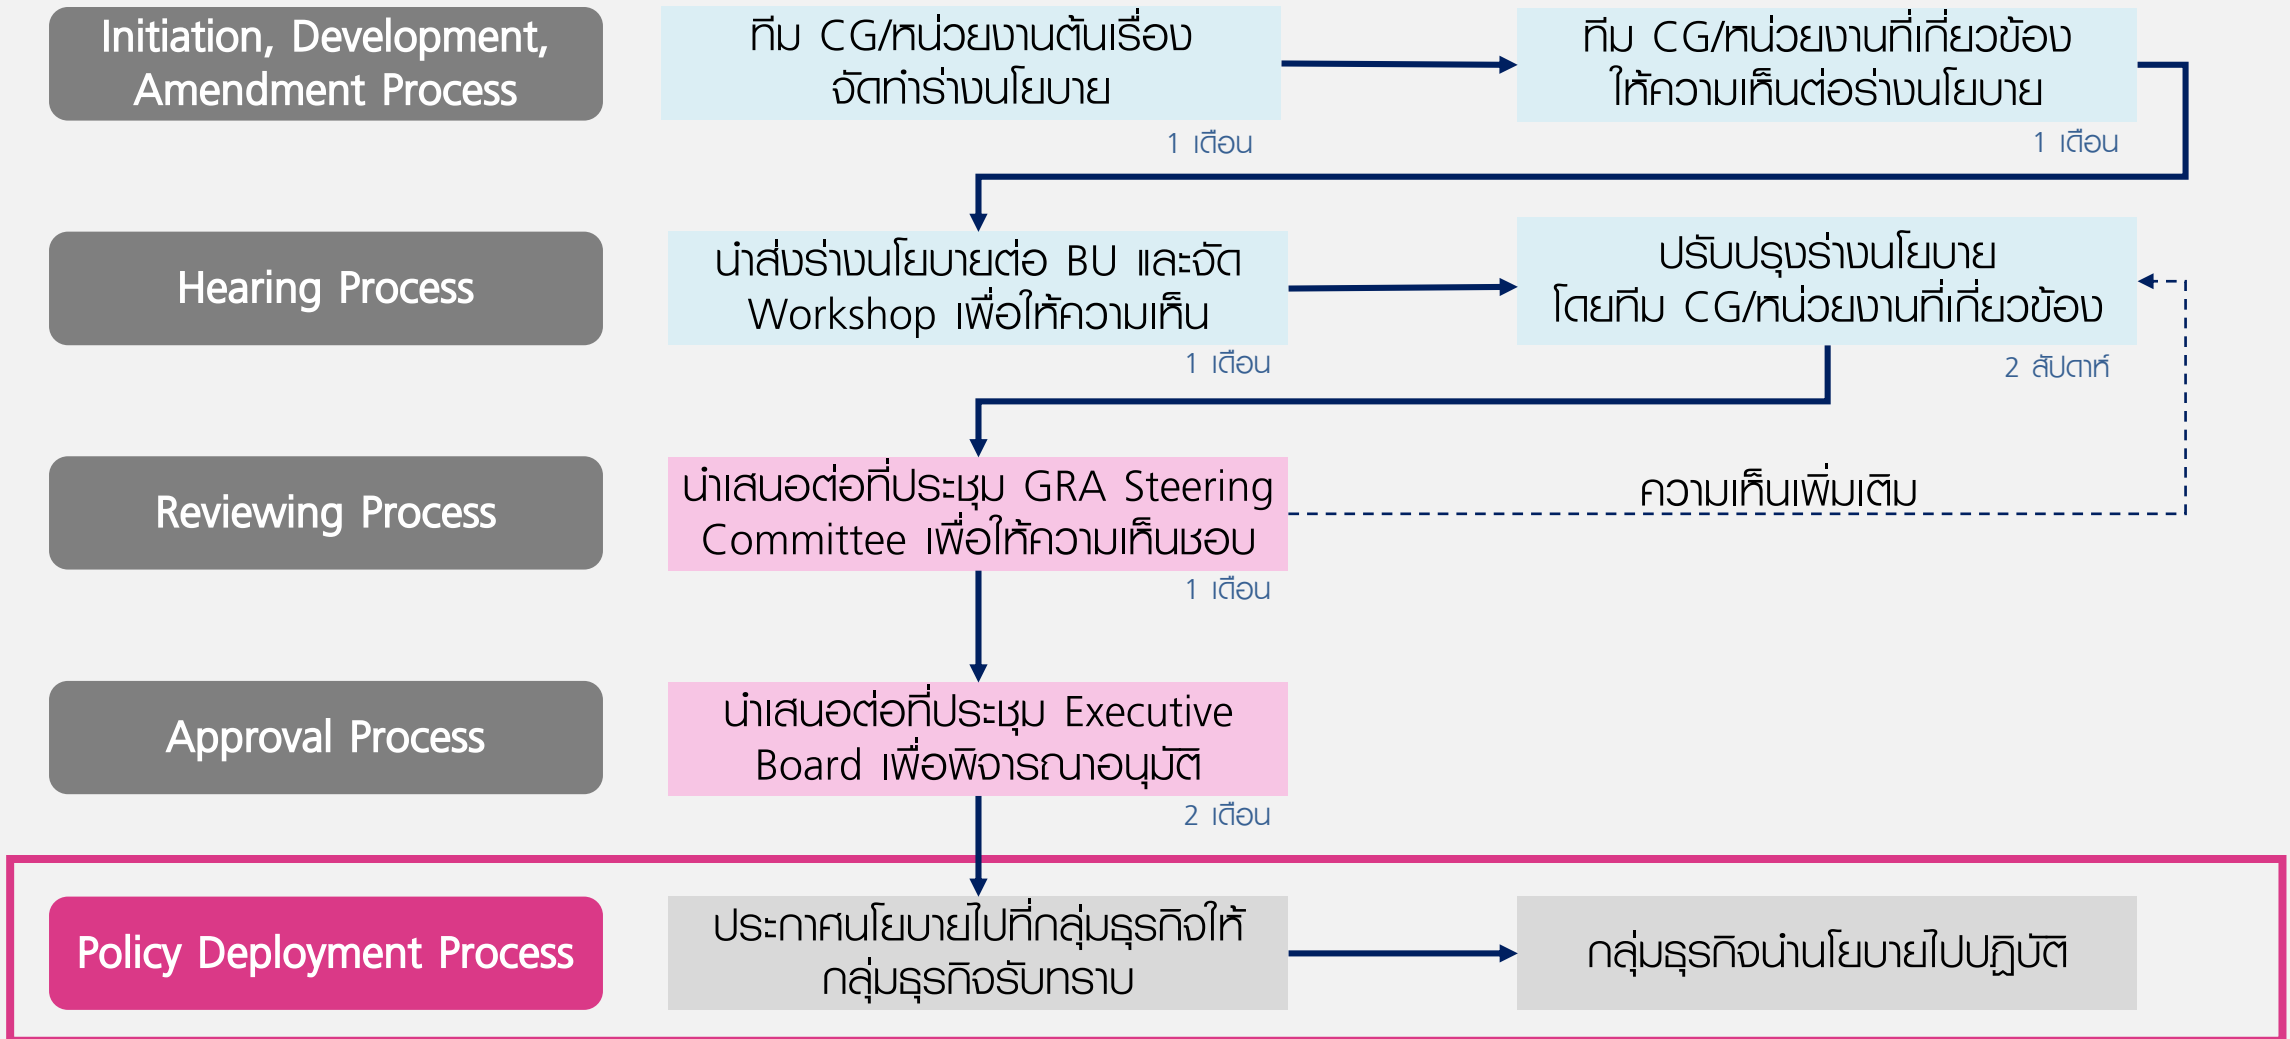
Initiation, Development, Amendment Process

ทีม CG/หน่วยงานต้นเรื่อง จัดทำร่างนโยบาย

1 เดือน

ทีม CG/หน่วยงานที่เกี่ยวข้อง ให้ความเห็นต่อร่างนโยบาย

1 เดือน

Hearing Process

นำส่งร่างนโยบายต่อ BU และจัด Workshop เพื่อให้ความเห็น

1 เดือน

ปรับปรุงร่างนโยบาย โดยทีม CG/หน่วยงานที่เกี่ยวข้อง

2 สัปดาห์

Reviewing Process

นำเสนอต่อที่ประชุม GRA Steering Committee เพื่อให้ความเห็นชอบ

1 เดือน

ความเห็นเพิ่มเติม

Approval Process

นำเสนอต่อที่ประชุม Executive Board เพื่อพิจารณาอนุมัติ

2 เดือน

Policy Deployment Process

ประกาศนโยบายไปที่กลุ่มธุรกิจให้กลุ่มธุรกิจรับทราบ

กลุ่มธุรกิจนำนโยบายไปปฏิบัติ